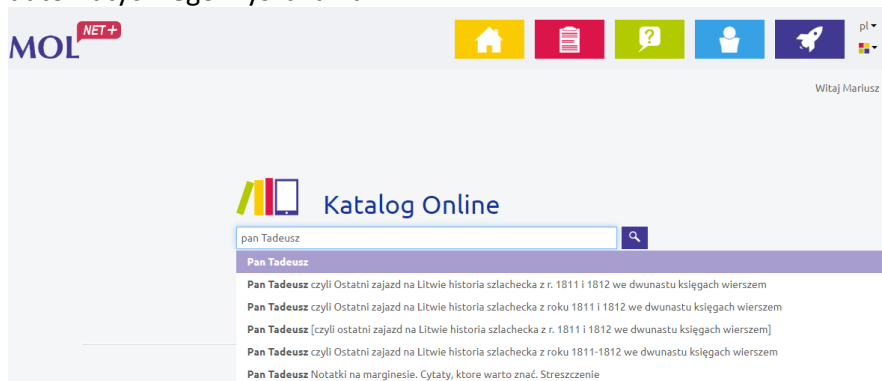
MOL NET+

pl

Witaj Mariusz

Katalog Online

pan Tadeusz

Pan Tadeusz

Pan Tadeusz czyli Ostatni zajazd na Litwie historia szlachecka z r. 1811 i 1812 we dwunastu księgach wierszem

Pan Tadeusz czyli Ostatni zajazd na Litwie historia szlachecka z roku 1811 i 1812 we dwunastu księgach wierszem

Pan Tadeusz [czyli ostatni zajazd na Litwie historia szlachecka z r. 1811 i 1812 we dwunastu księgach wierszem]

Pan Tadeusz czyli Ostatni zajazd na Litwie historia szlachecka z roku 1811-1812 we dwunastu księgach wierszem

Pan Tadeusz Notatki na marginesie. Cytaty, ktore warto znać. Streszczenie